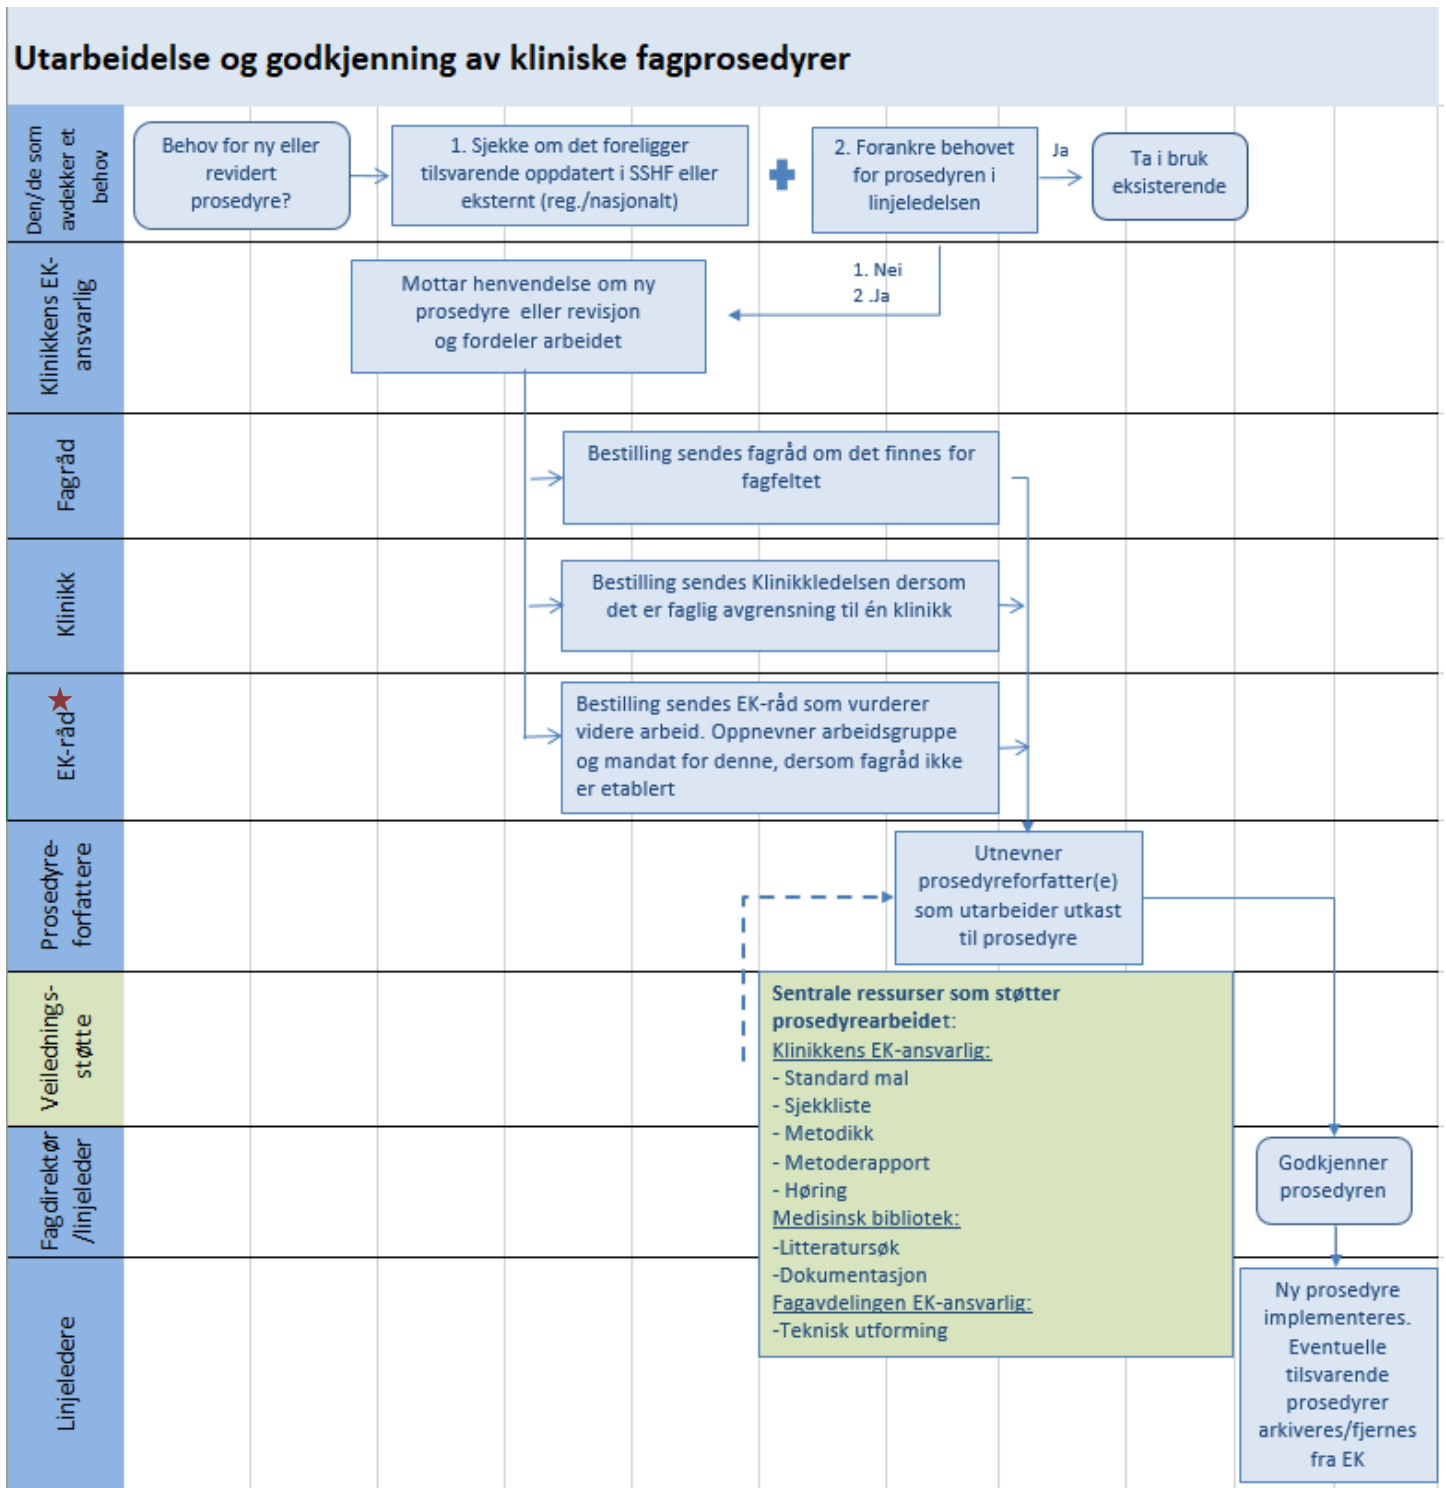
Utarbeidelse og godkjenning av kliniske fagprosedyrer

Den/de som avdekker et behov

Behov for ny eller revidert prosedyre?

1. Sjekke om det foreligger tilsvarende oppdatert i SSHF eller eksternt (reg./nasjonalt)

2. Forankre behovet for prosedyren i linjeledelsen

Ja

Ta i bruk eksisterende

Klinikkens EK-ansvarlig

1. Nei
2 .Ja

Mottar henvendelse om ny prosedyre eller revisjon og fordeler arbeidet

Fagråd

Bestilling sendes fagråd om det finnes for fagfeltet

Klinikk

Bestilling sendes Klinikkledelsen dersom det er faglig avgrensning til én klinikk

EK-råd

Bestilling sendes EK-råd som vurderer videre arbeid. Oppnevner arbeidsgruppe og mandat for denne, dersom fagråd ikke er etablert

Prosedyre-forfattere

Utnevner prosedyreforfatter(e) som utarbeider utkast til prosedyre

Veilednings-støtte

Sentrale ressurser som støtter prosedyrearbeidet:
Klinikkens EK-ansvarlig:
- Standard mal
- Sjekkliste
- Metodikk
- Metoderapport
- Høring
Medisinsk bibliotek:
-Litteratursøk
-Dokumentasjon
Fagavdelingen EK-ansvarlig:
-Teknisk utforming

Fagdirektør /linjeleder

Godkjenner prosedyren

Linjeledere

Ny prosedyre implementeres. Eventuelle tilsvarende prosedyrer arkiveres/fjernes fra EK